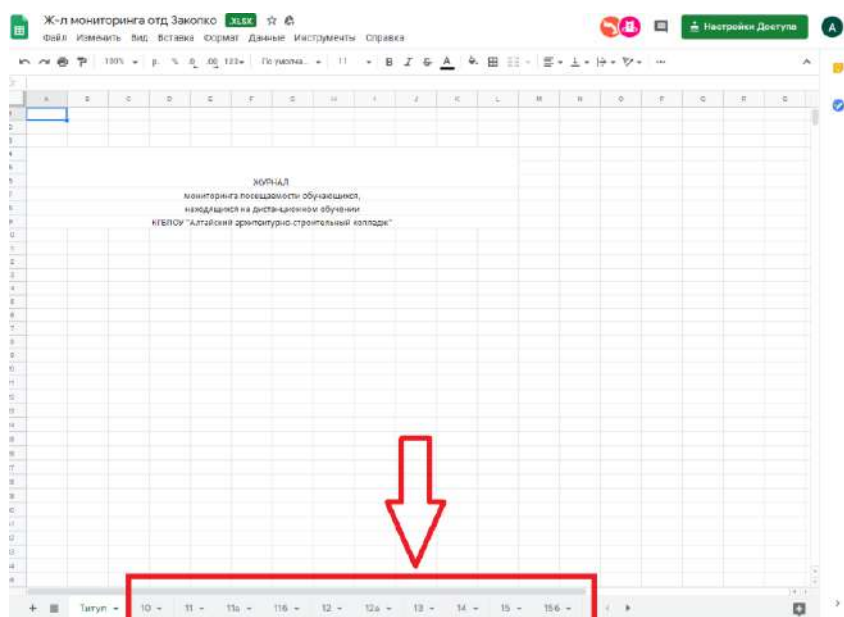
Ж-л мониторинга отд Закопко .XLSX ☆

Файл Изменить Вид Вставка Формат Данные Инструменты Справка

Настройки Доступа

A

100% р. % .0 .00 123 По умолча... 11 B I S A

| A | B | C | D | E | F | G | H | I | J | K | L | M | N | O | P | Q | R | S |
|---|---|---|---|---|---|---|---|---|---|---|---|---|---|---|---|---|---|---|

ЖУРНАЛ
мониторинга посещаемости обучающихся,
находящихся на дистанционном обучении
КГБПОУ "Алтайский архитектурно-строительный колледж"

Титул 10 11 11а 11б 12 12а 13 14 15 15б